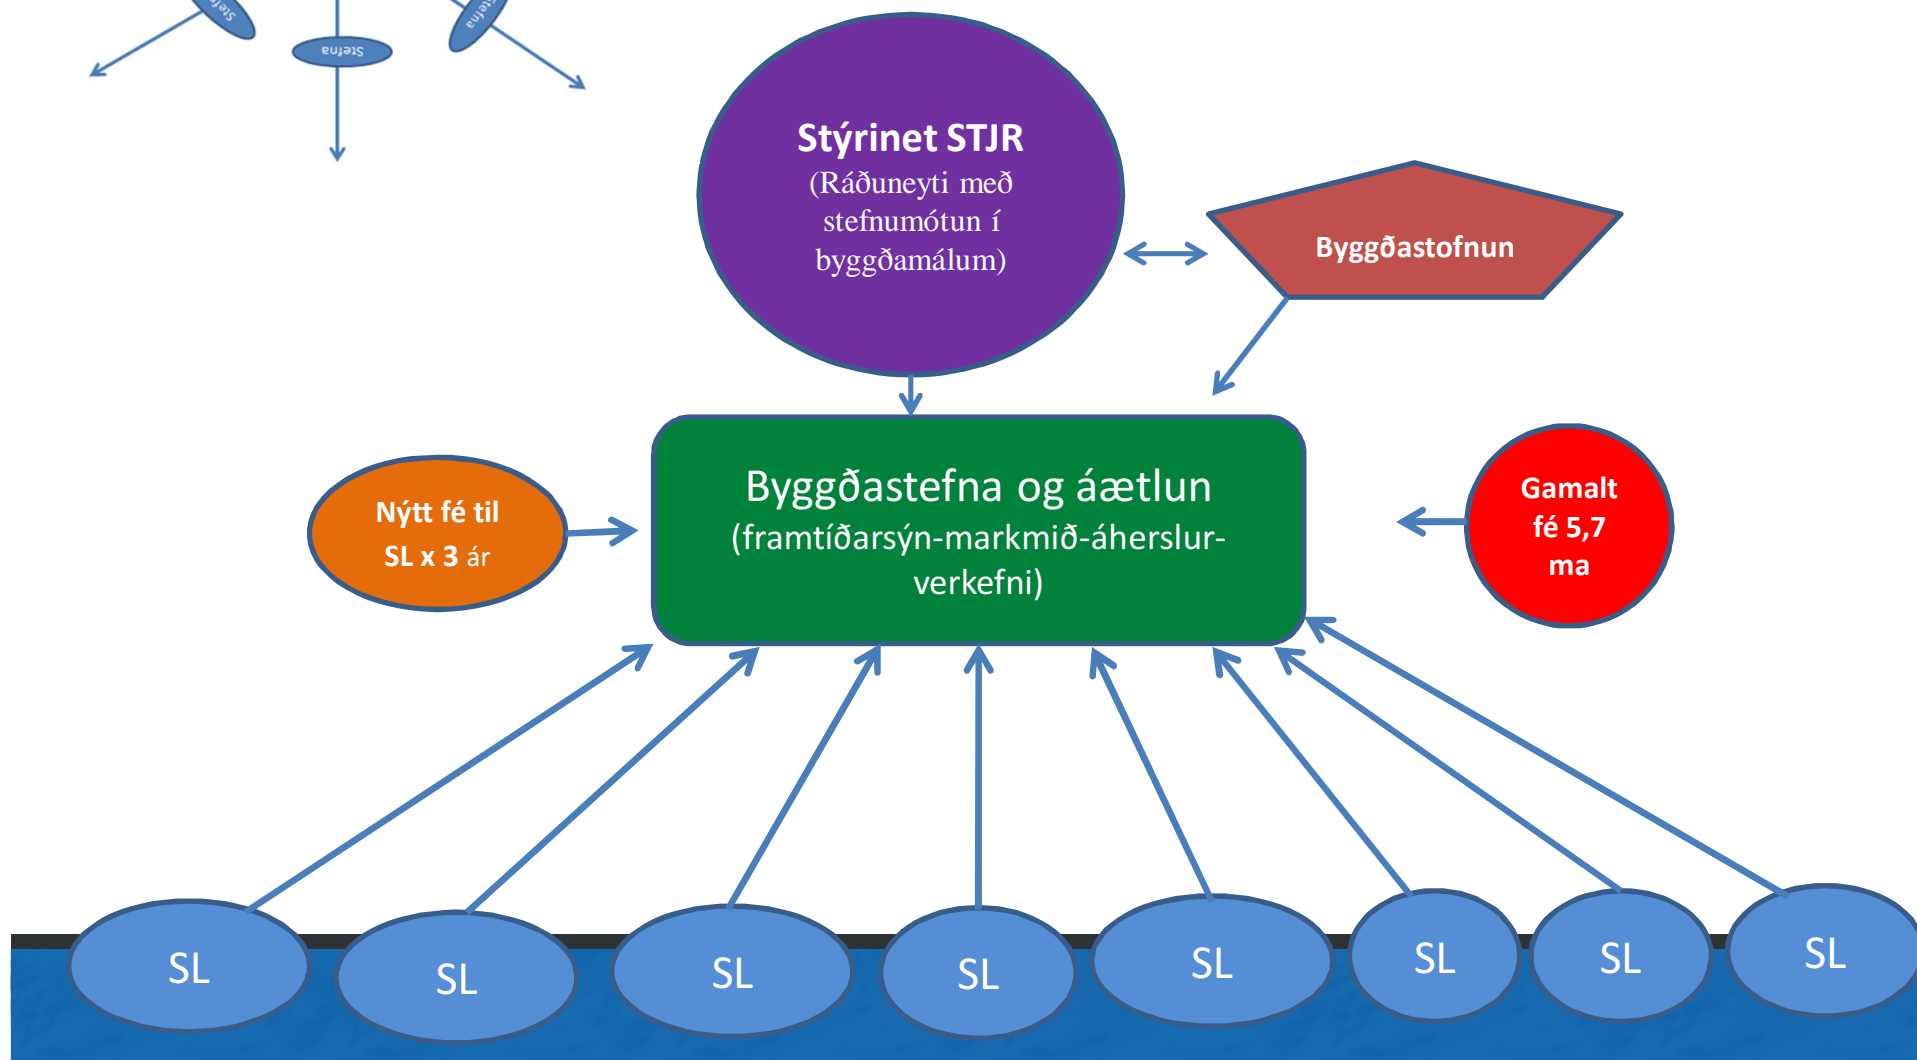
Stefna

Stefna

Stefna

Stýrinet STJR
(Ráðuneyti með stefnumótun í byggðamálum)

Byggðastofnun

Nýtt fé til SL x 3 ár

Byggðastefna og áætlun
(framtíðarsýn-markmið-áherslur-verkefni)

Gamalt fé 5,7 ma

SL

SL

SL

SL

SL

SL

SL

SL